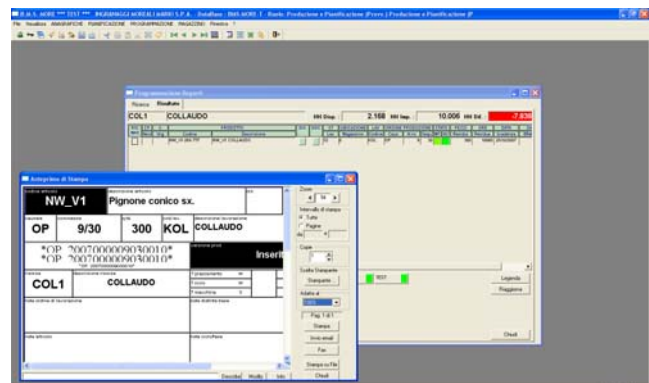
File Visualizza ANAGRAFICHE PIANIFICAZIONE PROGRAMMAZIONE MAGAZZINO Finestra ?

Programmazione Reparti
Ricerca Risultato

COL1 COLLAUDO 2.168 10.006 -7.838

Anteprima di Stampa

NW_V1 Pignone conico sx.

OP 9/30 300 KOL COLLAUDO

*OP 7007000000903001O*
*OP 7007000000903001O*

Inseri

COL1 COLLAUDO

Zoom
Intervallo di stampa
Tutte
Pagine
Copie
Scelta Stampante
Stampante...
Adatta al
Pag. 1 di 1
Stampa
Invio email
Fax
Stampa su File
Chiudi

Legenda
Raggruppa
Chiudi